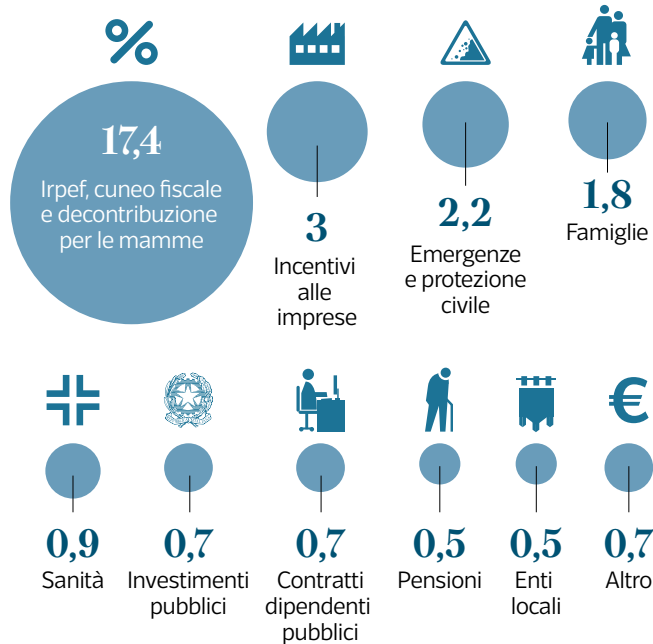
%

17,4

Irpef, cuneo fiscale e decontribuzione per le mamme

3

Incentivi alle imprese

2,2

Emergenze e protezione civile

1,8

Famiglie

0,9

Sanità

0,7

Investimenti pubblici

0,7

Contratti dipendenti pubblici

0,5

Pensioni

0,5

Enti locali

€

0,7

Altro